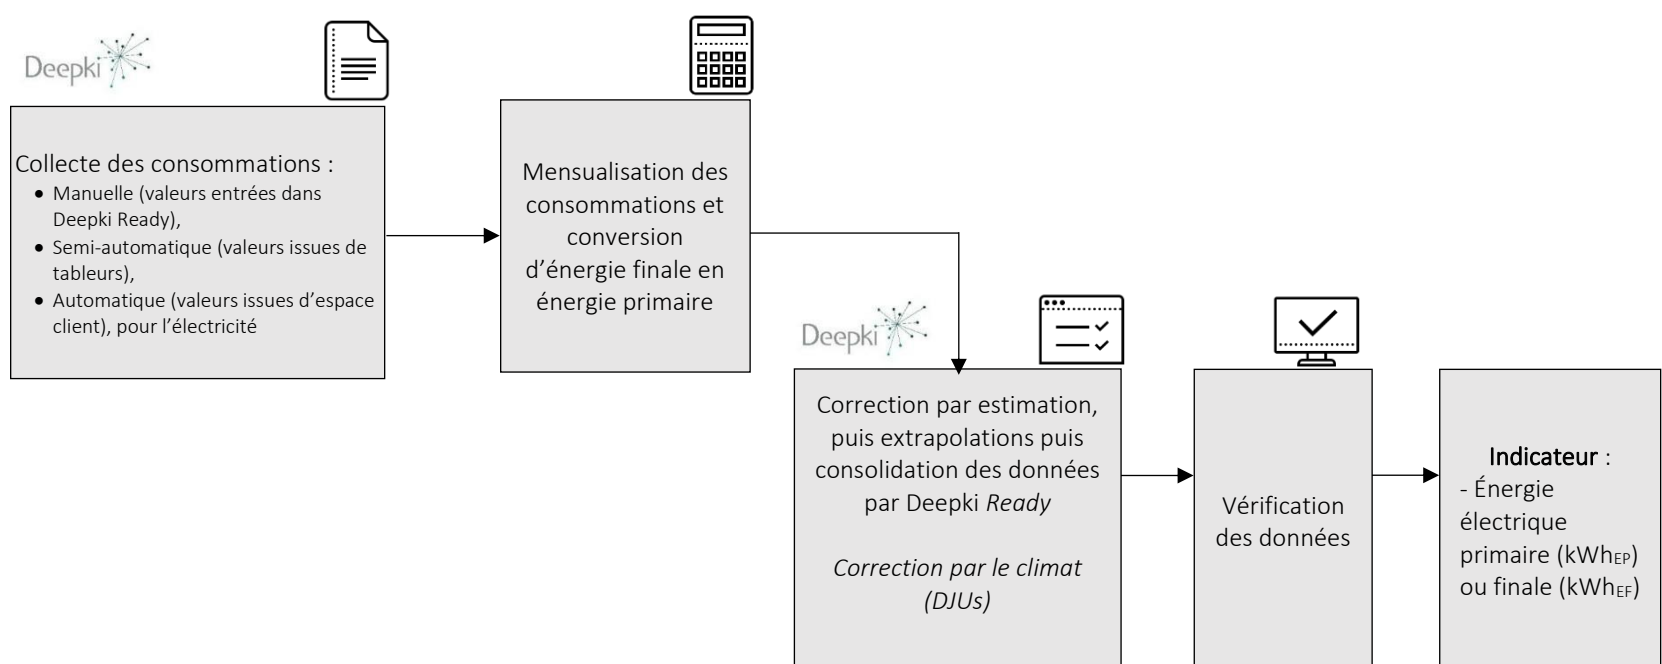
Deepki

Collecte des consommations :
- Manuelle (valeurs entrées dans Deepki Ready),
- Semi-automatique (valeurs issues de tableurs),
- Automatique (valeurs issues d'espace client), pour l'électricité

Mensualisation des consommations et conversion d'énergie finale en énergie primaire

Deepki

Correction par estimation, puis extrapolations puis consolidation des données par Deepki *Ready*

*Correction par le climat (DJUs)*

Vérification des données

Indicateur :
- Énergie électrique primaire ($kWh_{EP}$) ou finale ($kWh_{EF}$)